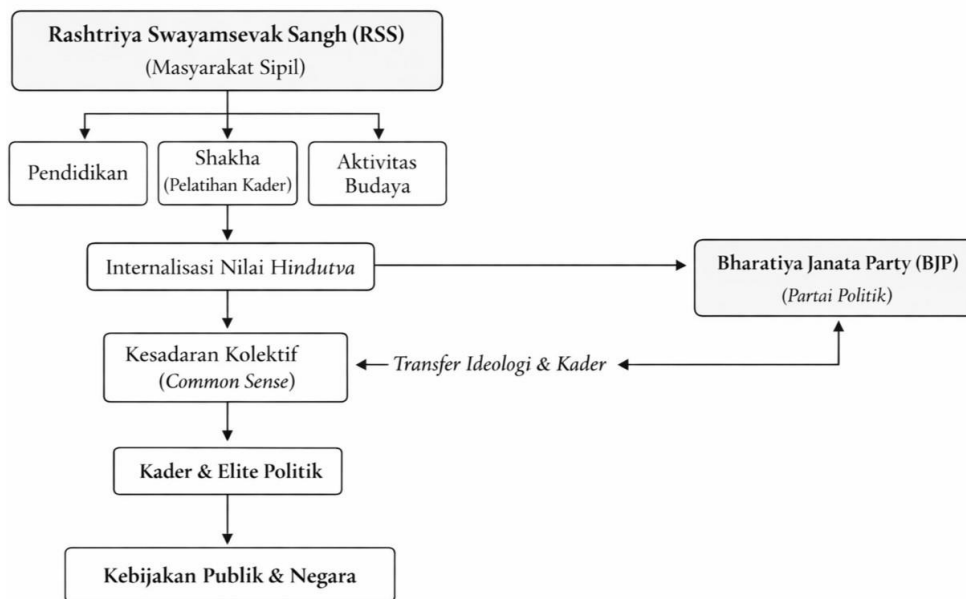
Rashtriya Swayamsevak Sangh (RSS)
(Masyarakat Sipil)

Pendidikan

Shakha
(Pelatihan Kader)

Aktivitas Budaya

Internalisasi Nilai Hindutva

Bharatiya Janata Party (BJP)
(Partai Politik)

Kesadaran Kolektif
(Common Sense)

Transfer Ideologi & Kader

Kader & Elite Politik

Kebijakan Publik & Negara